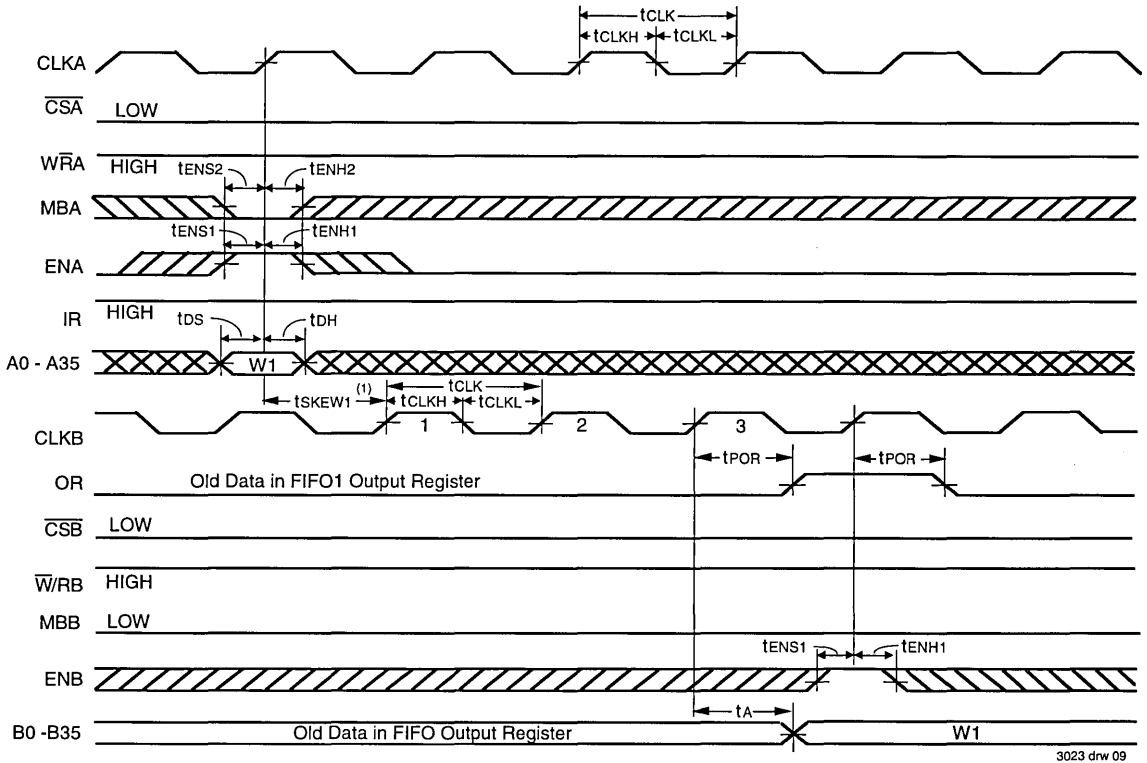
tCLK
tCLKH tCLKL
CLKA
$\overline{CSA}$ LOW
$W\overline{R}A$ HIGH
tENS2 tENH2
MBA
tENS1 tENH1
ENA
IR HIGH
tDS tDH
A0 - A35 W1
tSKEW1 (1)
tCLK
tCLKH tCLKL
CLKB 1 2 3
tPOR tPOR
OR Old Data in FIFO1 Output Register
$\overline{CSB}$ LOW
$\overline{W}/RB$ HIGH
MBB LOW
tENS1 tENH1
ENB
tA
B0 -B35 Old Data in FIFO Output Register W1
3023 drw 09